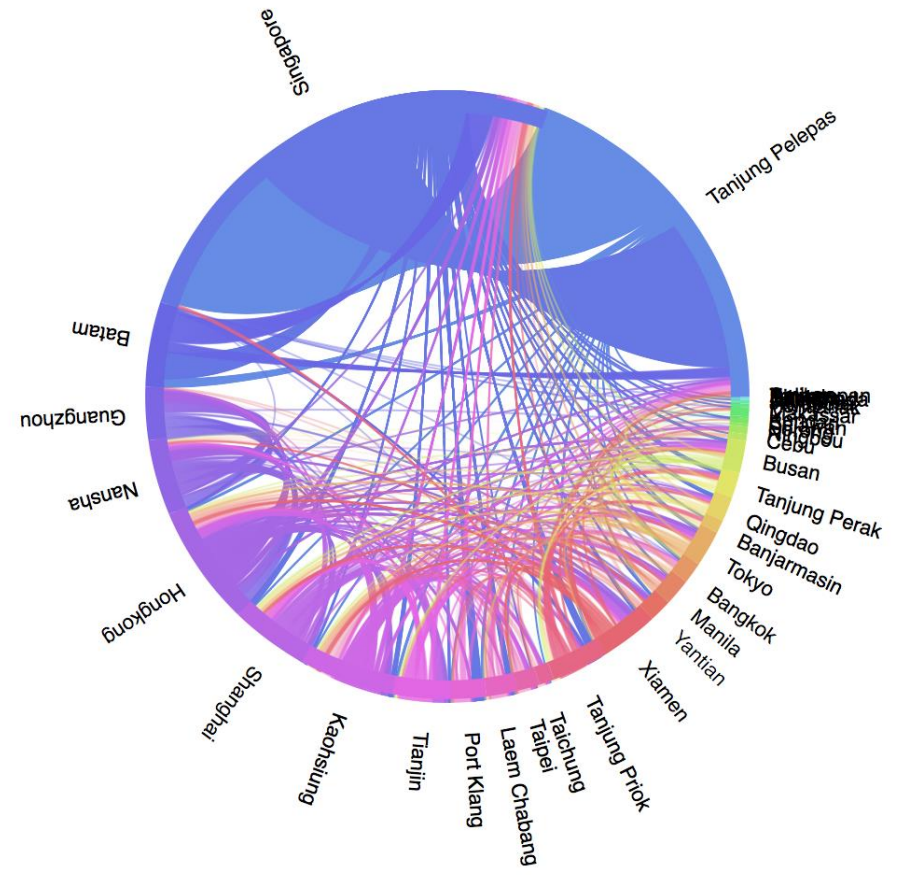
Singapore

Tanjung Pelepas

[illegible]

Makassar

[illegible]

Cebu

Busan

Tanjung Perak

Qingdao

Banjarmasin

Tokyo

Bangkok

Manila

Yantian

Xiamen

Tanjung Priok

Taichung

Taipei

Laem Chabang

Port Klang

Tianjin

Kaohsiung

Shanghai

Hongkong

Nansha

Guangzhou

Batam